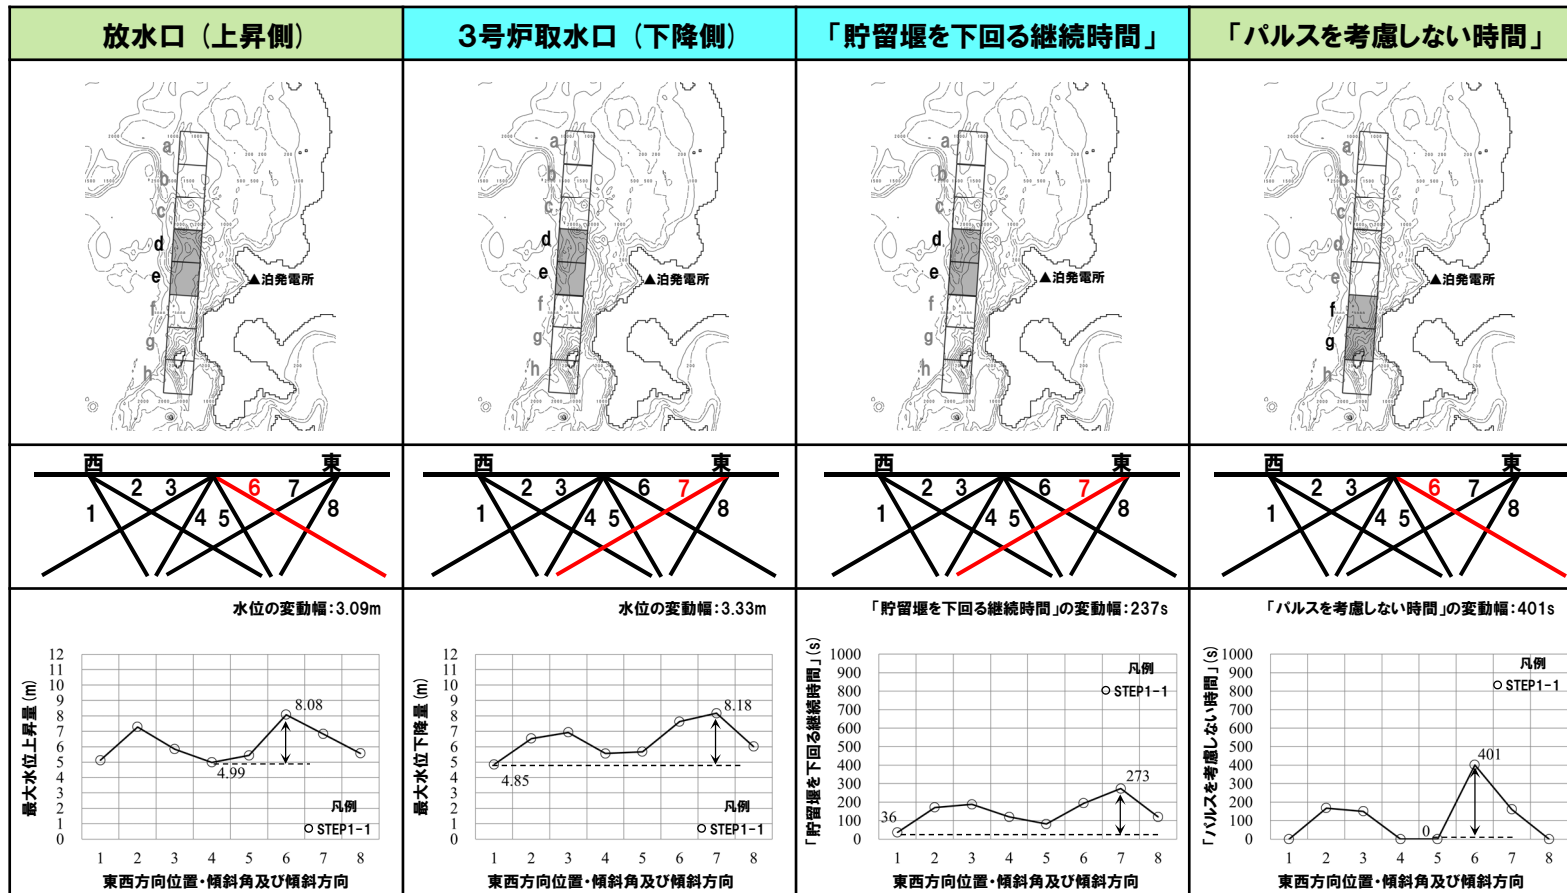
| 放水口（上昇側） | 3号炉取水口（下降側） | 「貯留堰を下回る継続時間」 | 「パルスを考慮しない時間」 |
|---|---|---|---|

a b c d e f g h ▲泊発電所

a b c d e f g h ▲泊発電所

a b c d e f g h ▲泊発電所

a b c d e f g h ▲泊発電所

西 東 1 2 3 4 5 6 7 8

西 東 1 2 3 4 5 6 7 8

西 東 1 2 3 4 5 6 7 8

西 東 1 2 3 4 5 6 7 8

水位の変動幅：3.09m

最大水位上昇量（m）
12 11 10 9 8 7 6 5 4 3 2 1 0
8.08
4.99
凡例
○ STEP1-1
1 2 3 4 5 6 7 8
東西方向位置・傾斜角及び傾斜方向

水位の変動幅：3.33m

最大水位下降量（m）
12 11 10 9 8 7 6 5 4 3 2 1 0
8.18
4.85
凡例
○ STEP1-1
1 2 3 4 5 6 7 8
東西方向位置・傾斜角及び傾斜方向

「貯留堰を下回る継続時間」の変動幅：237s

「貯留堰を下回る継続時間」（s）
1000 900 800 700 600 500 400 300 200 100 0
凡例
○ STEP1-1
273
36
1 2 3 4 5 6 7 8
東西方向位置・傾斜角及び傾斜方向

「パルスを考慮しない時間」の変動幅：401s

「パルスを考慮しない時間」（s）
1000 900 800 700 600 500 400 300 200 100 0
凡例
○ STEP1-1
401
0
1 2 3 4 5 6 7 8
東西方向位置・傾斜角及び傾斜方向